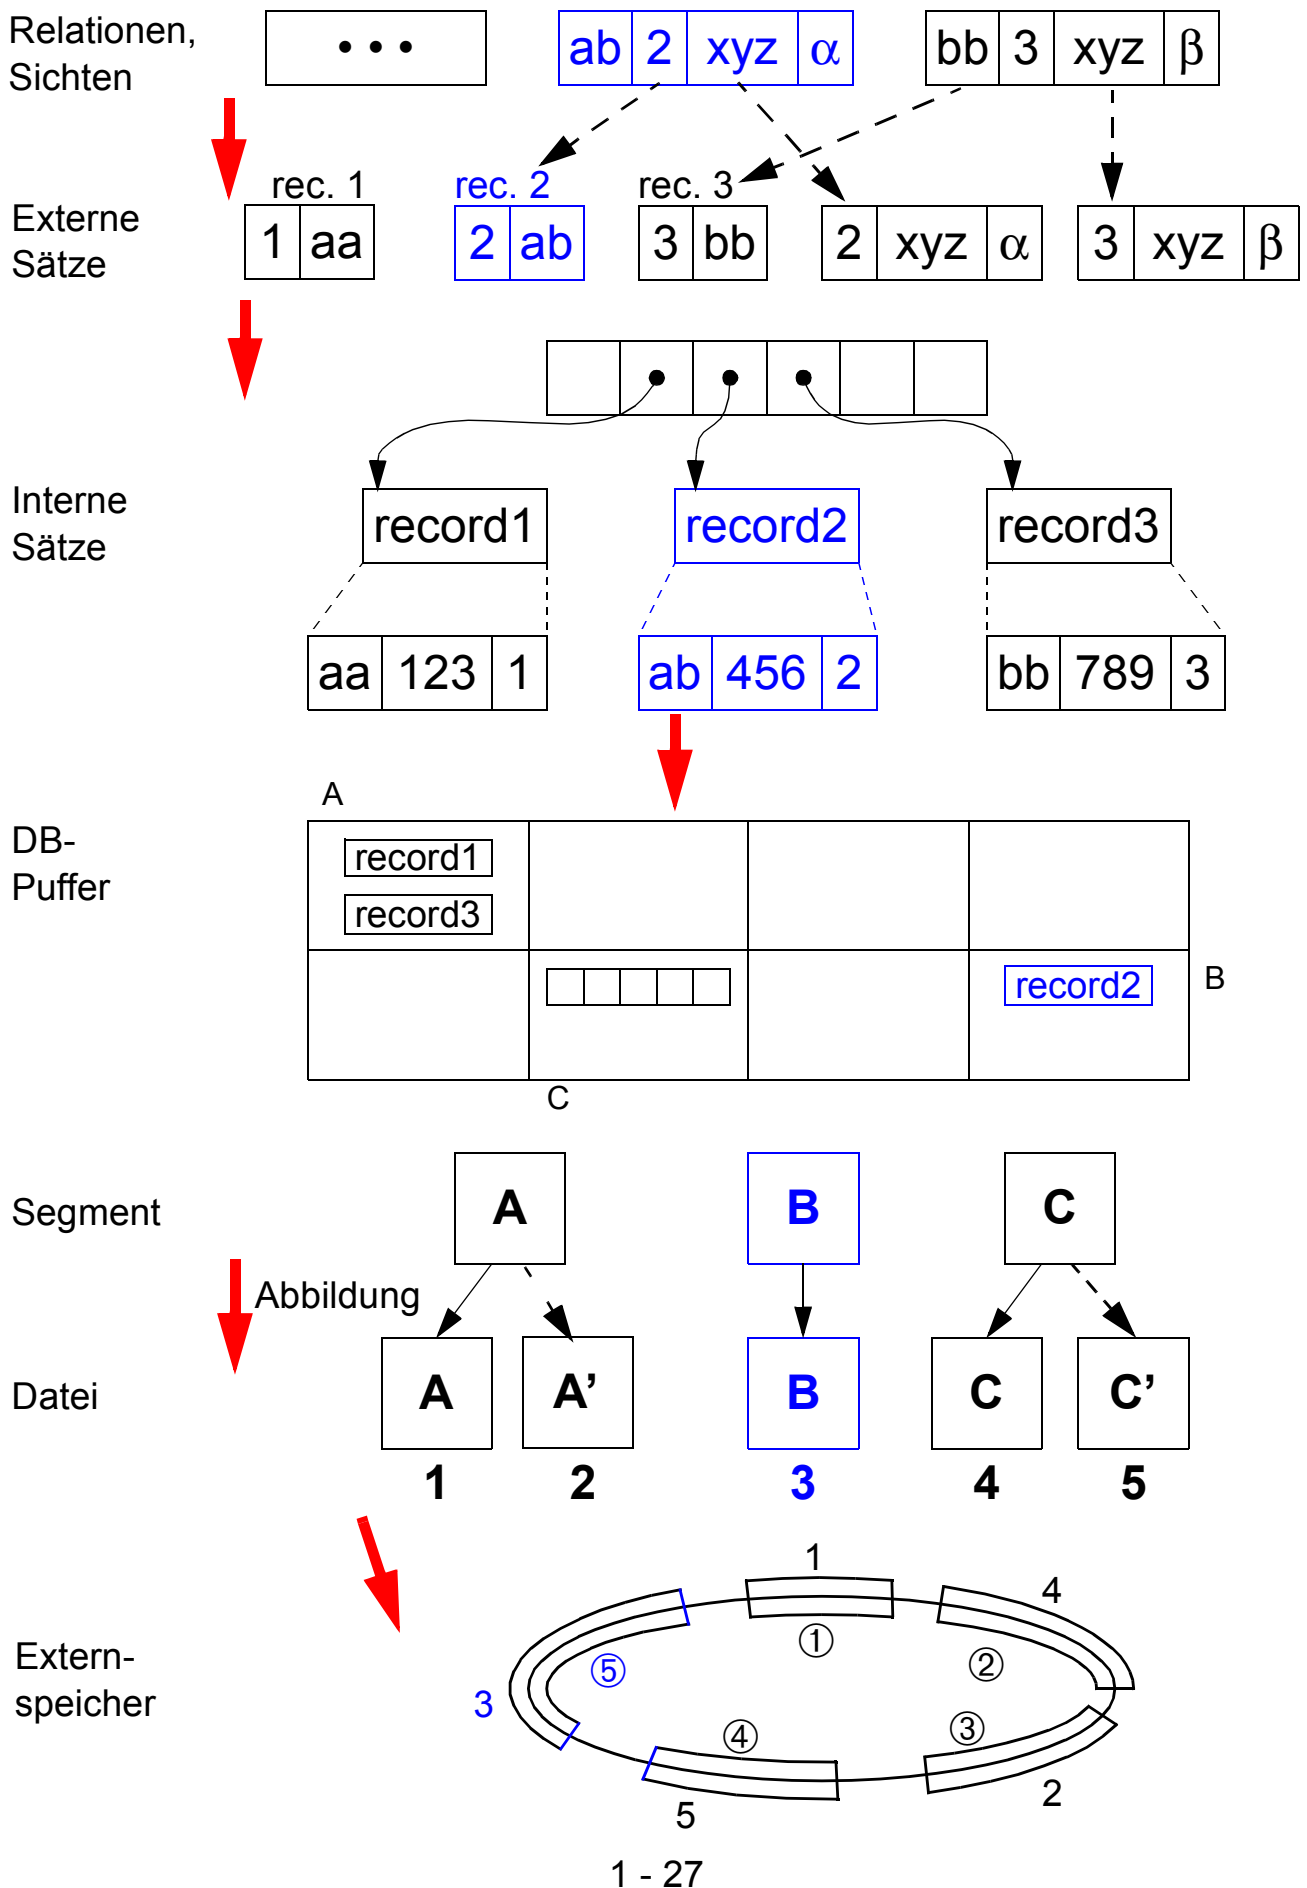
Relationen, Sichten

| • • • |
|---|

| ab | 2 | xyz | α |
|---|---|---|---|

| bb | 3 | xyz | β |
|---|---|---|---|

Externe Sätze

rec. 1

| 1 | aa |
|---|---|

rec. 2

| 2 | ab |
|---|---|

rec. 3

| 3 | bb |
|---|---|

| 2 | xyz | α |
|---|---|---|

| 3 | xyz | β |
|---|---|---|

Interne Sätze

record1

| aa | 123 | 1 |
|---|---|---|

record2

| ab | 456 | 2 |
|---|---|---|

record3

| bb | 789 | 3 |
|---|---|---|

DB-Puffer

A

record1
record3

record2

B

C

Segment

A B C

Abbildung

Datei

A A' B C C'

1 2 3 4 5

Extern-speicher

1 4 3 2 5

① ② ③ ④ ⑤

1 - 27